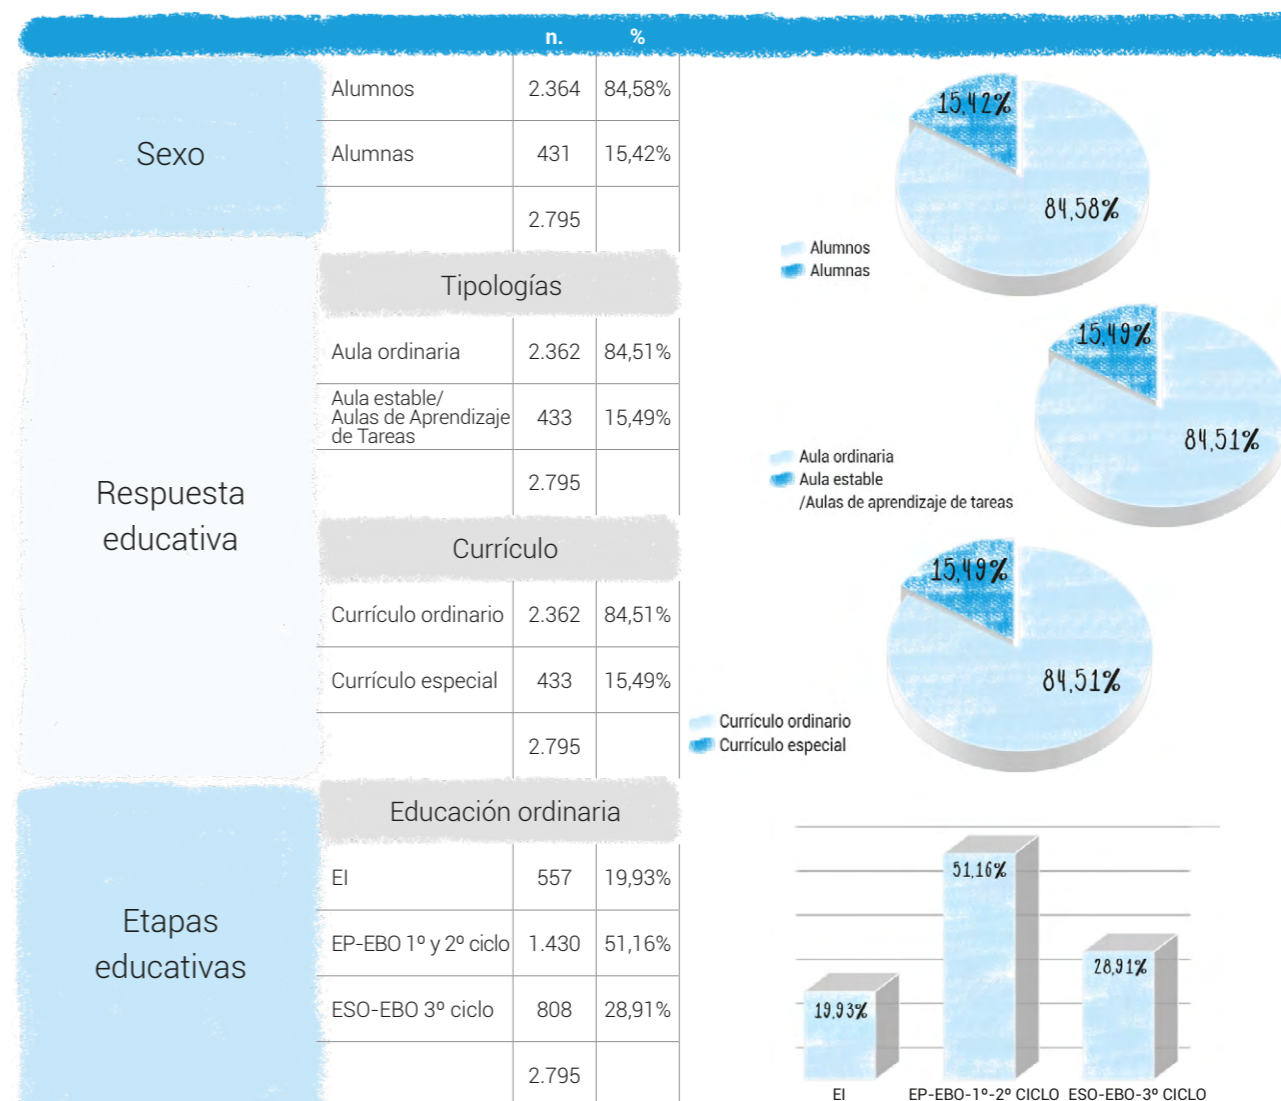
| | | n. | % |
|---|---|---|---|
| Sexo | Alumnos | 2.364 | 84,58% |
| | Alumnas | 431 | 15,42% |
| | | 2.795 | |
| Respuesta educativa | Tipologías | | |
| | Aula ordinaria | 2.362 | 84,51% |
| | Aula estable/ Aulas de Aprendizaje de Tareas | 433 | 15,49% |
| | | 2.795 | |
| | Currículo | | |
| | Currículo ordinario | 2.362 | 84,51% |
| | Currículo especial | 433 | 15,49% |
| | | 2.795 | |
| Etapas educativas | Educación ordinaria | | |
| | EI | 557 | 19,93% |
| | EP-EBO 1º y 2º ciclo | 1.430 | 51,16% |
| | ESO-EBO 3º ciclo | 808 | 28,91% |
| | | 2.795 | |

15,42%
84,58%
Alumnos
Alumnas

15,49%
84,51%
Aula ordinaria
Aula estable
/Aulas de aprendizaje de tareas

15,49%
84,51%
Currículo ordinario
Currículo especial

19,93%
51,16%
28,91%
EI
EP-EBO-1º-2º CICLO
ESO-EBO-3º CICLO